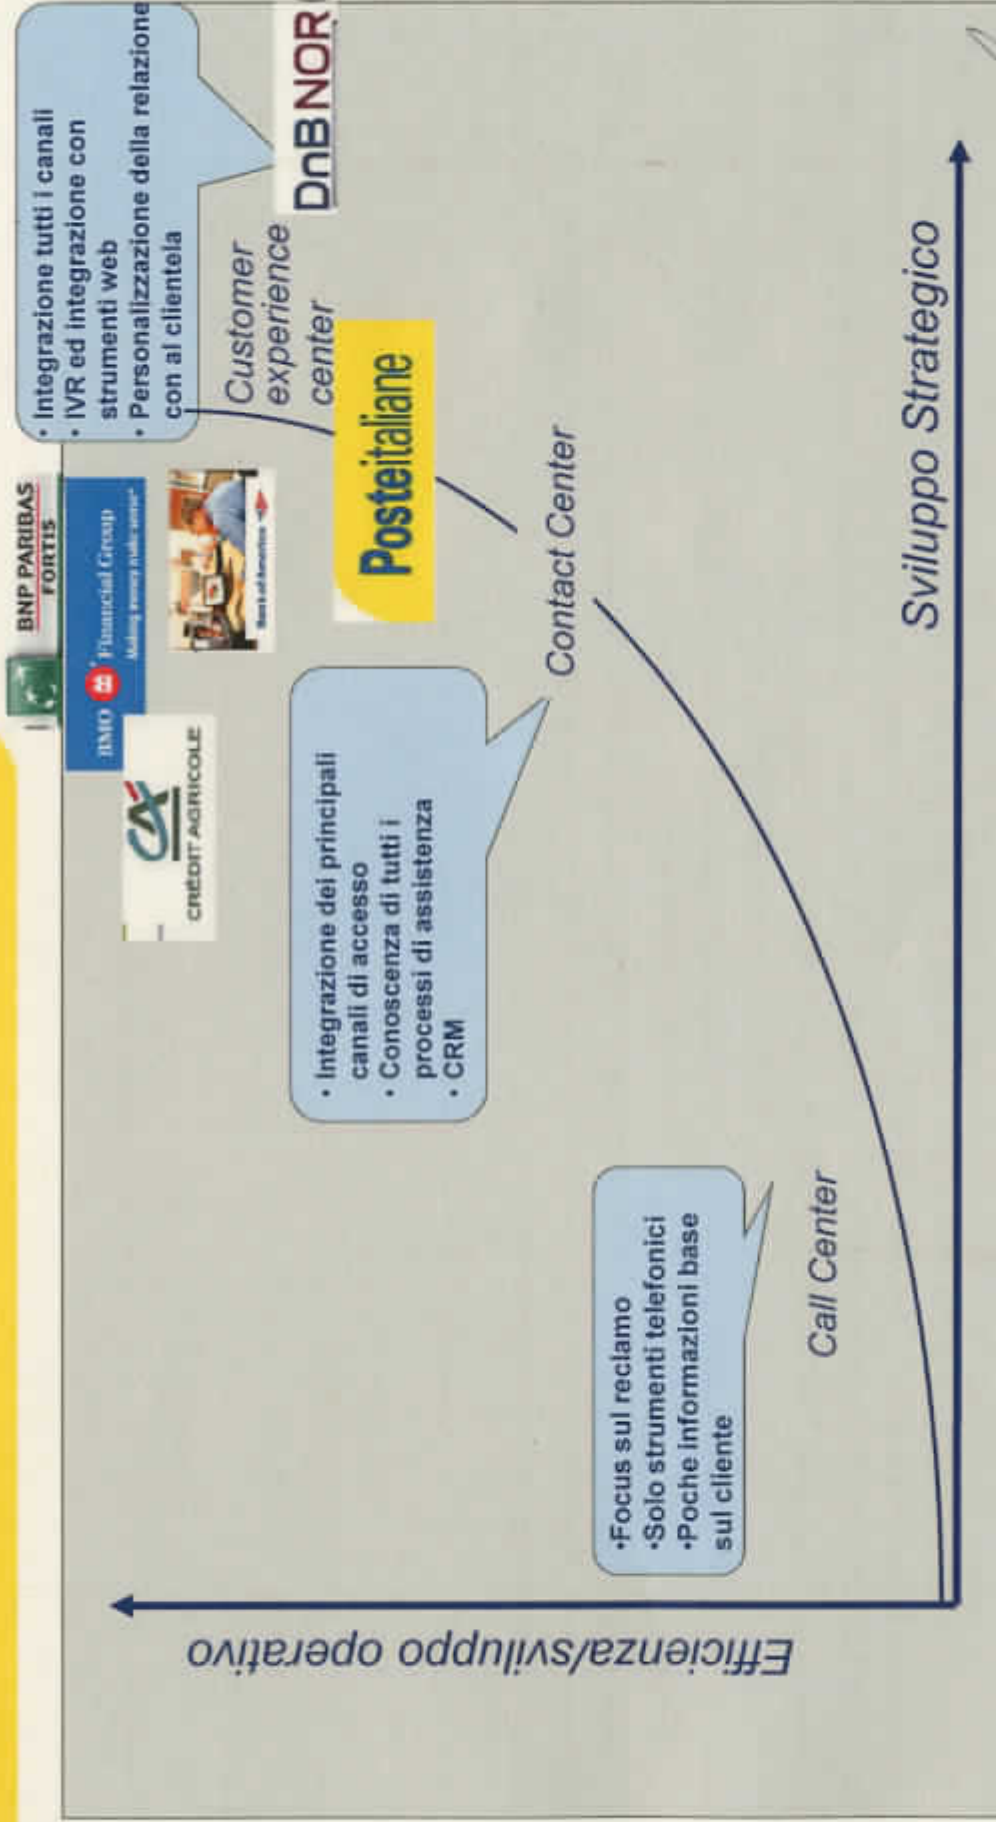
•Focus sul reclamo
•Solo strumenti telefonici
•Poche informazioni base sul cliente

Call Center

• Integrazione dei principali canali di accesso
• Conoscenza di tutti i processi di assistenza
• CRM

Contact Center

CRÉDIT AGRICOLE

BMO Financial Group
Making money make sense

BNP PARIBAS FORTIS

Bank of America

Posteitaliane

Customer experience center

• Integrazione tutti i canali
• IVR ed integrazione con strumenti web
• Personalizzazione della relazione con al clientela

DnB NOR

Efficienza/sviluppo operativo

Sviluppo Strategico